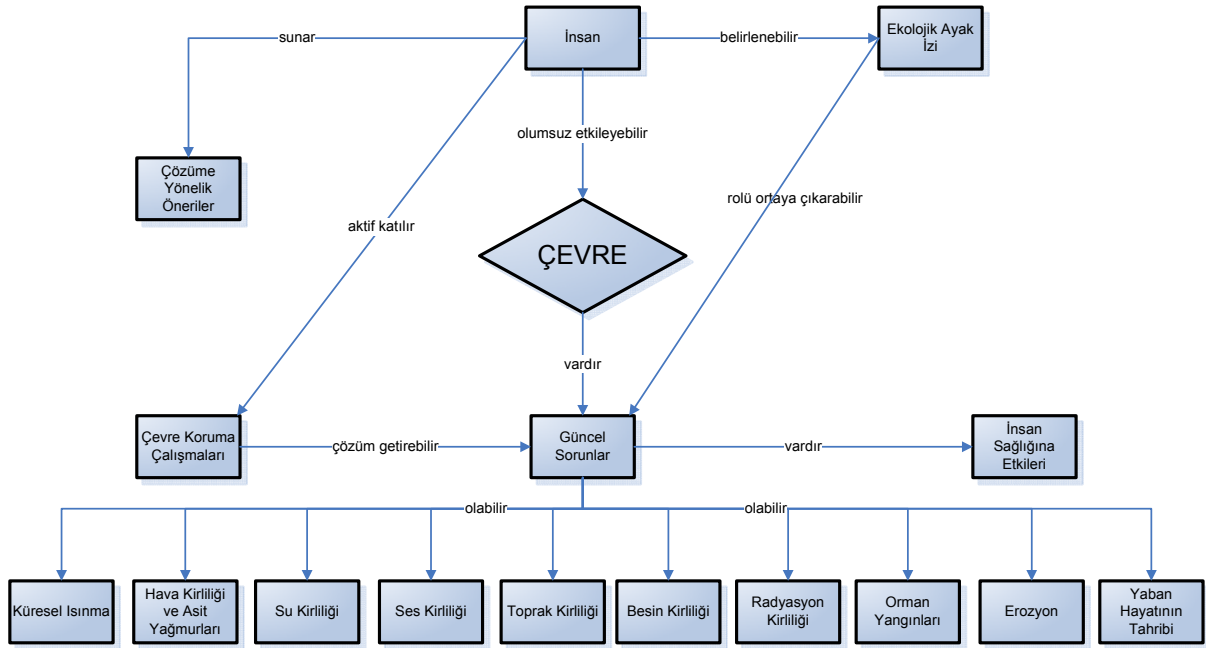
İnsan

sunar

belirlenebilir

Ekolojik Ayak İzi

olumsuz etkileyebilir

Çözüme Yönelik Öneriler

aktif katılır

rolü ortaya çıkarabilir

ÇEVRE

vardır

Çevre Koruma Çalışmaları

çözüm getirebilir

Güncel Sorunlar

vardır

İnsan Sağlığına Etkileri

olabilir

olabilir

Küresel Isınma

Hava Kirliliği ve Asit Yağmurları

Su Kirliliği

Ses Kirliliği

Toprak Kirliliği

Besin Kirliliği

Radyasyon Kirliliği

Orman Yangınları

Erozyon

Yaban Hayatının Tahribi